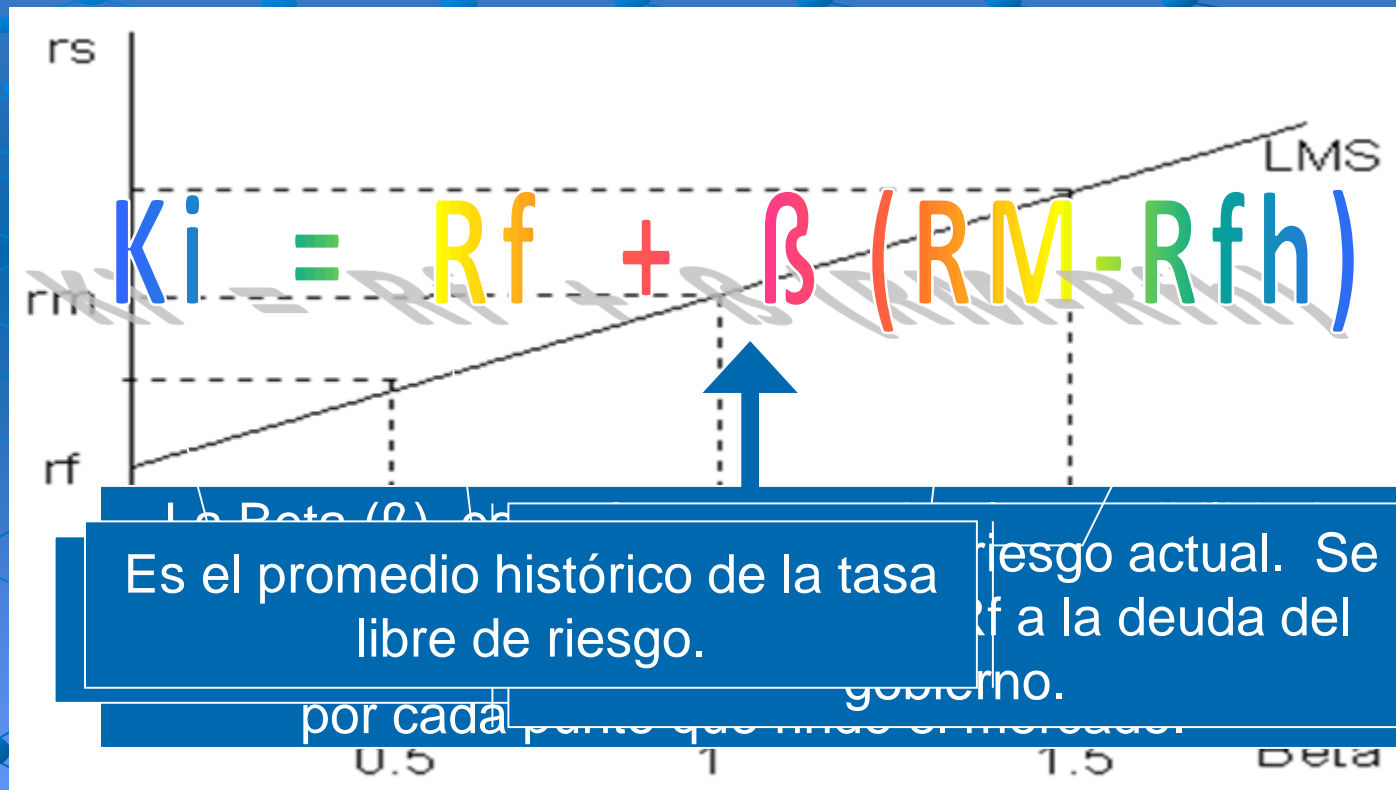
rs

LMS

Ki = Rf + ß (RM-Rfh)

rm

rf

La Beta (ß) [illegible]

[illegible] riesgo actual. Se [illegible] Rf a la deuda del gobierno.

Es el promedio histórico de la tasa libre de riesgo.

por cada punto que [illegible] el mercado.

0.5

1

1.5

Beta